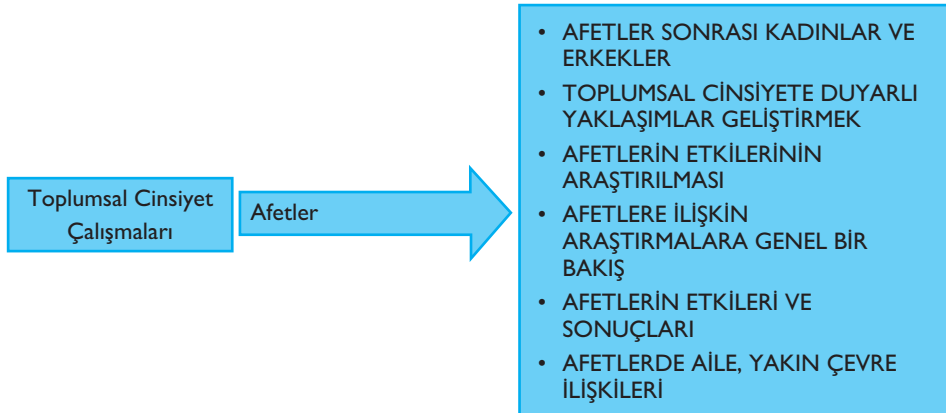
Toplumsal Cinsiyet Çalışmaları

Afetler

- AFETLER SONRASI KADINLAR VE ERKEKLER
- TOPLUMSAL CİNSİYETE DUYARLI YAKLAŞIMLAR GELİŞTİRMEK
- AFETLERİN ETKİLERİNİN ARAŞTIRILMASI
- AFETLERE İLİŞKİN ARAŞTIRMALARA GENEL BİR BAKIŞ
- AFETLERİN ETKİLERİ VE SONUÇLARI
- AFETLERDE AİLE, YAKIN ÇEVRE İLİŞKİLERİ